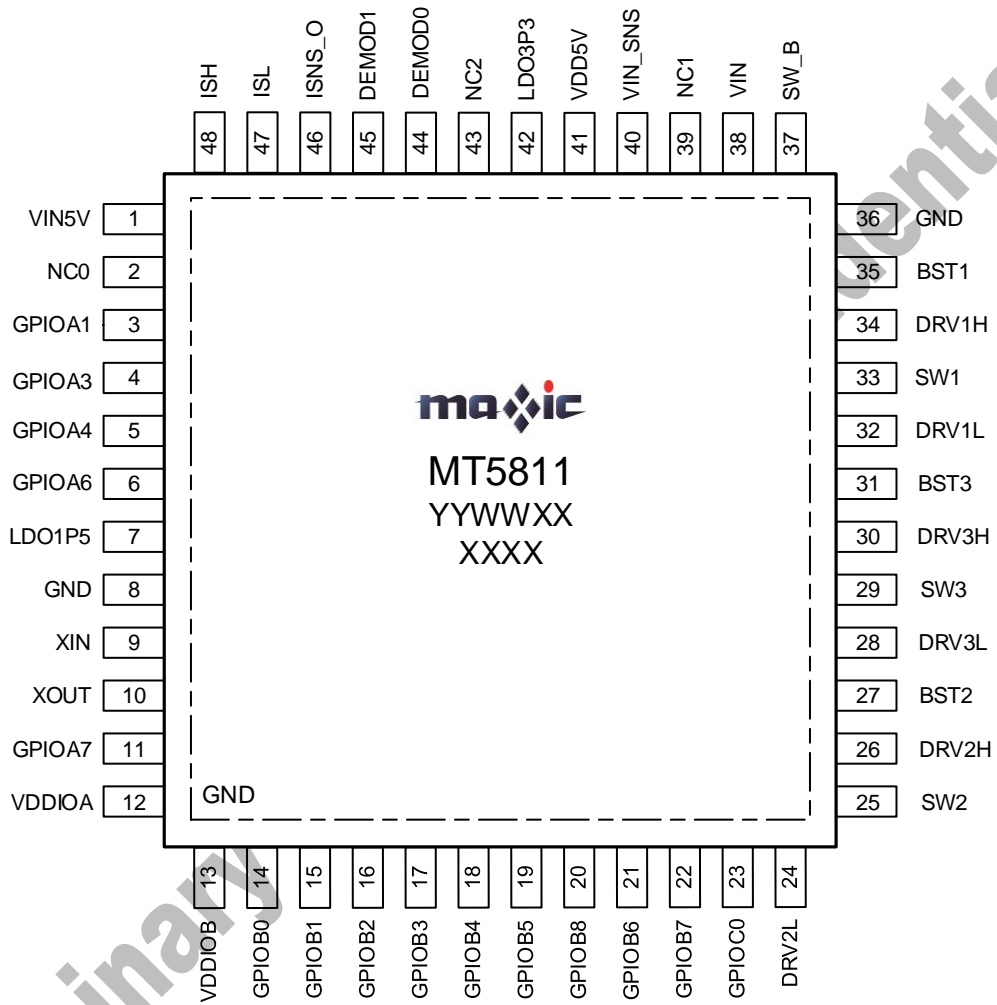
ISH 48
ISL 47
ISNS_O 46
DEMOD1 45
DEMOD0 44
NC2 43
LDO3P3 42
VDD5V 41
VIN_SNS 40
NC1 39
VIN 38
SW_B 37

VIN5V 1
NC0 2
GPIOA1 3
GPIOA3 4
GPIOA4 5
GPIOA6 6
LDO1P5 7
GND 8
XIN 9
XOUT 10
GPIOA7 11
VDDIOA 12

36 GND
35 BST1
34 DRV1H
33 SW1
32 DRV1L
31 BST3
30 DRV3H
29 SW3
28 DRV3L
27 BST2
26 DRV2H
25 SW2

maxic
MT5811
YYWWXX
XXXX

GND

13 VDDIOB
14 GPIOB0
15 GPIOB1
16 GPIOB2
17 GPIOB3
18 GPIOB4
19 GPIOB5
20 GPIOB8
21 GPIOB6
22 GPIOB7
23 GPIOC0
24 DRV2L

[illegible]inary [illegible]identia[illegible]